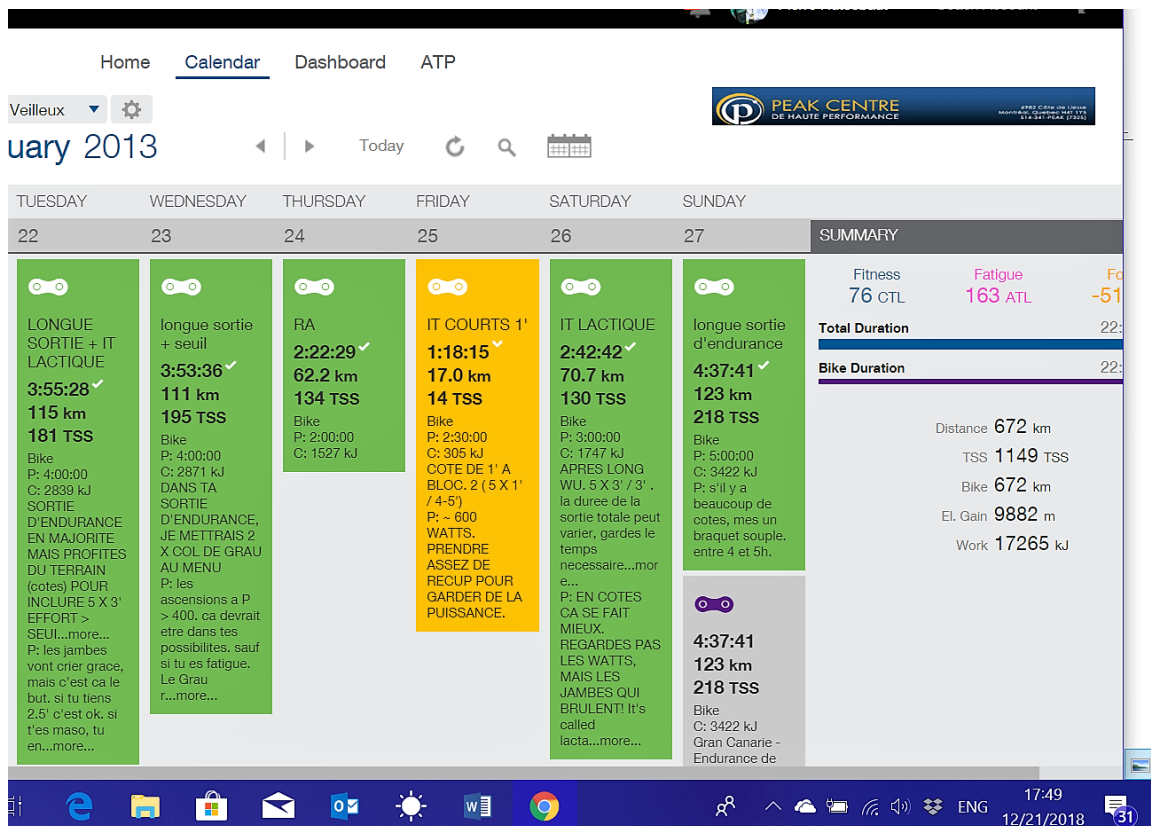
Home Calendar Dashboard ATP

Veilleux

uary 2013

Today

PEAK CENTRE
DE HAUTE PERFORMANCE

| TUESDAY | WEDNESDAY | THURSDAY | FRIDAY | SATURDAY | SUNDAY | |
|---|---|---|---|---|---|---|
| 22 | 23 | 24 | 25 | 26 | 27 | SUMMARY |

LONGUE SORTIE + IT LACTIQUE
3:55:28
115 km
181 TSS
Bike
P: 4:00:00
C: 2839 kJ
SORTIE D'ENDURANCE EN MAJORITE MAIS PROFITES DU TERRAIN (cotes) POUR INCLURE 5 X 3' EFFORT > SEUI...more...
P: les jambes vont crier grace, mais c'est ca le but. si tu tiens 2.5' c'est ok. si t'es maso, tu en...more...

longue sortie + seuil
3:53:36
111 km
195 TSS
Bike
P: 4:00:00
C: 2871 kJ
DANS TA SORTIE D'ENDURANCE, JE METTRAIS 2 X COL DE GRAU AU MENU
P: les ascensions a P > 400. ca devrait etre dans tes possibilites. sauf si tu es fatigue. Le Grau r...more...

RA
2:22:29
62.2 km
134 TSS
Bike
P: 2:00:00
C: 1527 kJ

IT COURTS 1'
1:18:15
17.0 km
14 TSS
Bike
P: 2:30:00
C: 305 kJ
COTE DE 1' A BLOC. 2 ( 5 X 1' / 4-5')
P: ~ 600 WATTS. PRENDRE ASSEZ DE RECUP POUR GARDER DE LA PUISSANCE.

IT LACTIQUE
2:42:42
70.7 km
130 TSS
Bike
P: 3:00:00
C: 1747 kJ
APRES LONG WU. 5 X 3' / 3' . la duree de la sortie totale peut varier, gardes le temps necessaire...more...
P: EN COTES CA SE FAIT MIEUX. REGARDES PAS LES WATTS, MAIS LES JAMBES QUI BRULENT! It's called lacta...more...

longue sortie d'endurance
4:37:41
123 km
218 TSS
Bike
P: 5:00:00
C: 3422 kJ
P: s'il y a beaucoup de cotes, mes un braquet souple. entre 4 et 5h.

4:37:41
123 km
218 TSS
Bike
C: 3422 kJ
Gran Canarie - Endurance de

Fitness 76 CTL
Fatigue 163 ATL
Fo -51
Total Duration 22:
Bike Duration 22:
Distance 672 km
TSS 1149 TSS
Bike 672 km
El. Gain 9882 m
Work 17265 kJ

ENG 17:49 12/21/2018 31